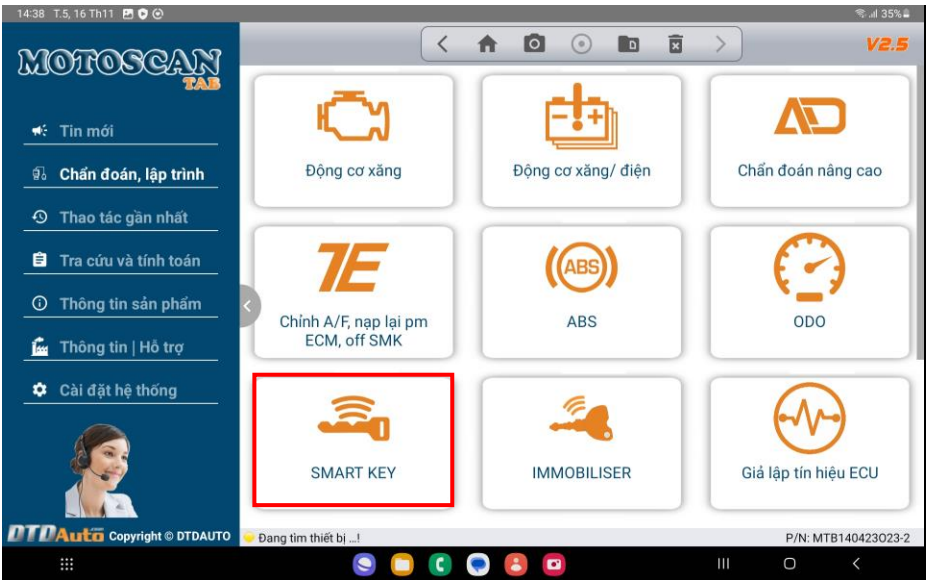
14:38 T.5, 16 Th11

35%

MOTOSCAN
TAB

V2.5

Tin mới
Chẩn đoán, lập trình
Thao tác gần nhất
Tra cứu và tính toán
Thông tin sản phẩm
Thông tin | Hỗ trợ
Cài đặt hệ thống

Động cơ xăng
Động cơ xăng/ điện
Chẩn đoán nâng cao
7E
Chỉnh A/F, nạp lại pm ECM, off SMK
ABS
ABS
ODO
SMART KEY
IMMOBILISER
Giả lập tín hiệu ECU

DTDAuto Copyright © DTDAUTO
Đang tìm thiết bị ...!
P/N: MTB140423O23-2